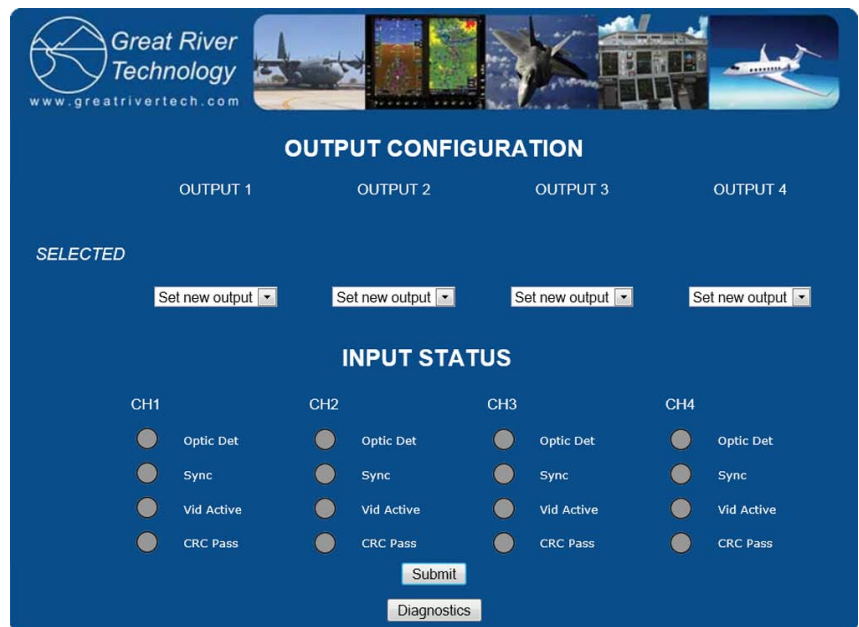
Great River Technology
www.greatrivertech.com

OUTPUT CONFIGURATION

| | OUTPUT 1 | OUTPUT 2 | OUTPUT 3 | OUTPUT 4 |
|---|---|---|---|---|
| SELECTED | | | | |
| | Set new output | Set new output | Set new output | Set new output |

INPUT STATUS

| CH1 | CH2 | CH3 | CH4 |
|---|---|---|---|
| Optic Det | Optic Det | Optic Det | Optic Det |
| Sync | Sync | Sync | Sync |
| Vid Active | Vid Active | Vid Active | Vid Active |
| CRC Pass | CRC Pass | CRC Pass | CRC Pass |

Submit

Diagnostics